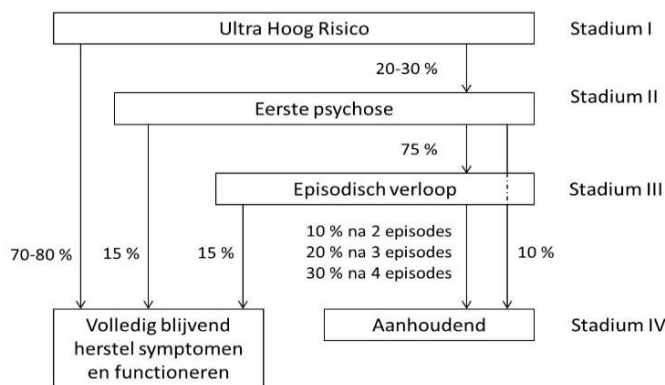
Ultra Hoog Risico

Stadium I

20-30 %

Eerste psychose

Stadium II

75 %

Episodisch verloop

Stadium III

70-80 %

15 %

15 %

10 % na 2 episodes
20 % na 3 episodes
30 % na 4 episodes

10 %

Volledig blijvend herstel symptomen en functioneren

Aanhoudend

Stadium IV